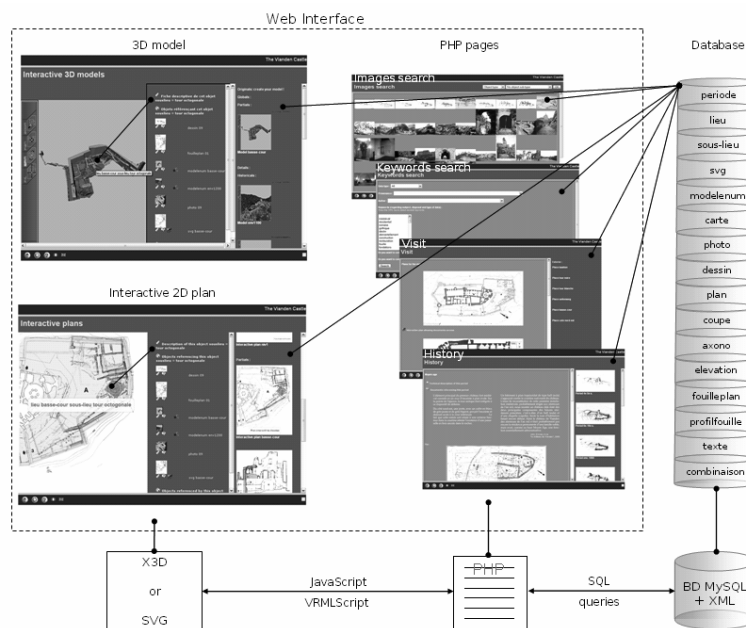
Web Interface

3D model

The Vianden Castle

Interactive 3D models

PHP pages

Images search

Keywords search

Visit

History

Interactive 2D plan

The Vianden Castle

Interactive plans

lieu basse-cour sous-lieu tour octogonale

Database

periode

lieu

sous-lieu

svg

modelenum

carte

photo

dessin

plan

coupe

axono

elevation

fouilleplan

profilfouille

texte

combinaison

X3D

or

SVG

JavaScript

VRMLScript

PHP

SQL

queries

BD MySQL + XML